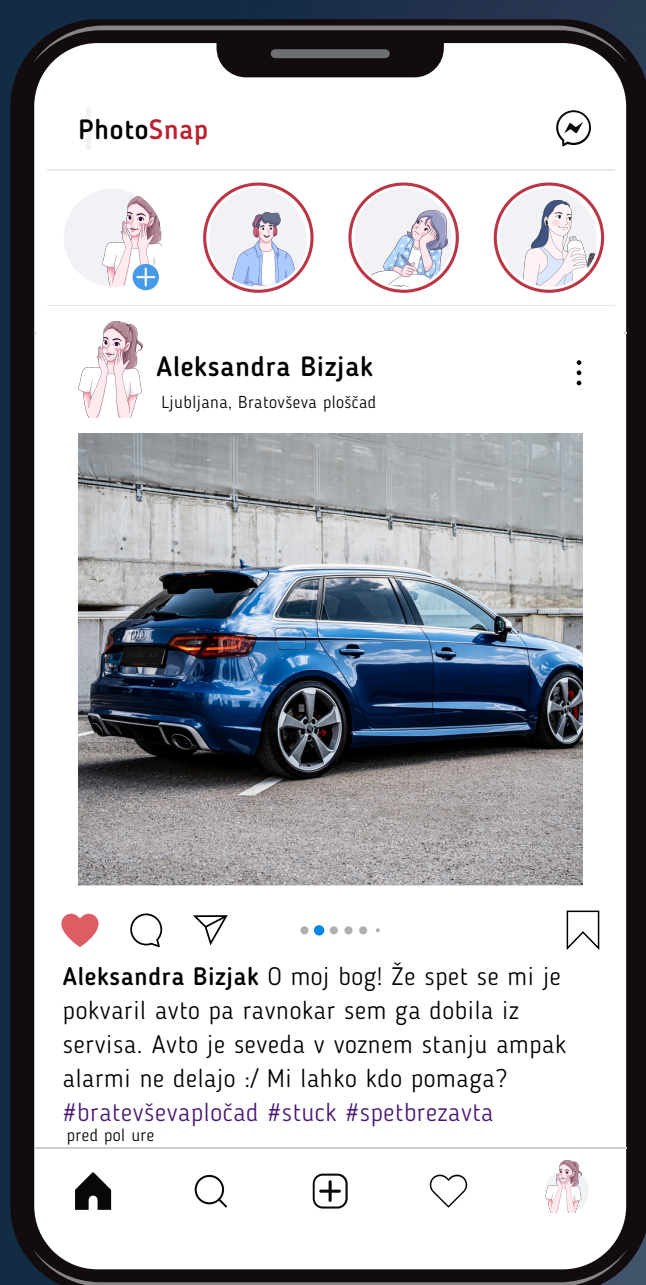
PhotoSnap

Aleksandra Bizjak
Ljubljana, Bratovševa ploščad

Aleksandra Bizjak O moj bog! Že spet se mi je pokvaril avto pa ravnokar sem ga dobila iz servisa. Avto je seveda v voznem stanju ampak alarmi ne delajo :/ Mi lahko kdo pomaga? #bratevševaploščad #stuck #spetbrezavta
pred pol ure